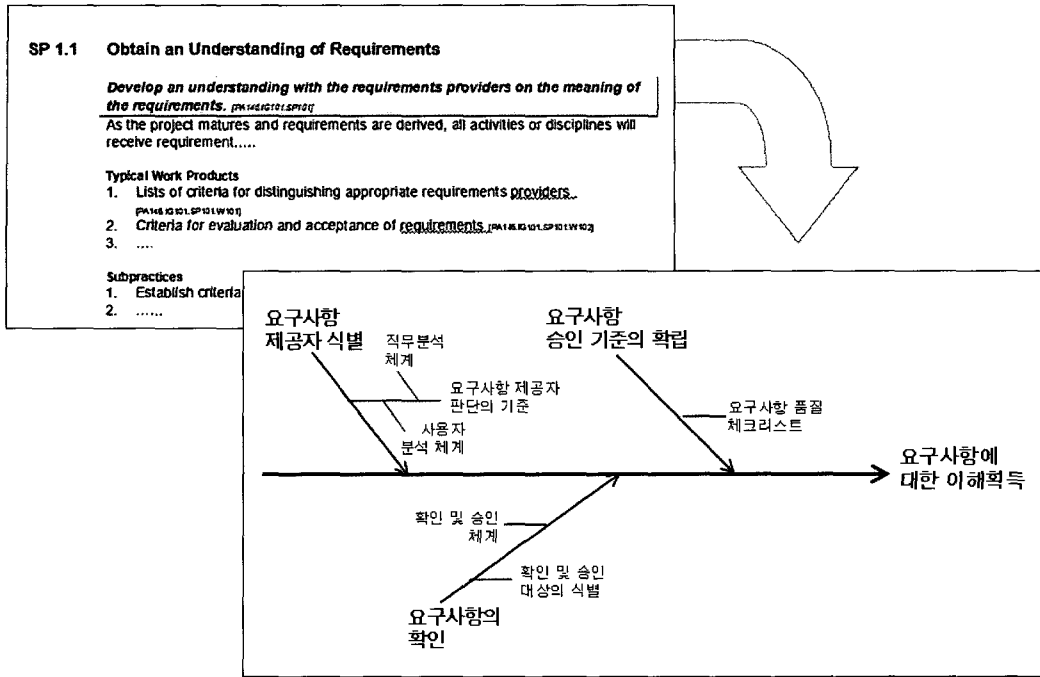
SP 1.1 Obtain an Understanding of Requirements

Develop an understanding with the requirements providers on the meaning of the requirements. [PA146.IG101.SP101]

As the project matures and requirements are derived, all activities or disciplines will receive requirement.....

Typical Work Products
1. Lists of criteria for distinguishing appropriate requirements providers. [PA146.IG101.SP101.W101]
2. Criteria for evaluation and acceptance of requirements [PA146.IG101.SP101.W102]
3. ....

Subpractices
1. Establish criteria
2. ......

요구사항 제공자 식별

직무분석 체계

요구사항 제공자 판단의 기준

사용자 분석 체계

요구사항 승인 기준의 확립

요구사항 품질 체크리스트

요구사항에 대한 이해획득

확인 및 승인 체계

확인 및 승인 대상의 식별

요구사항의 확인